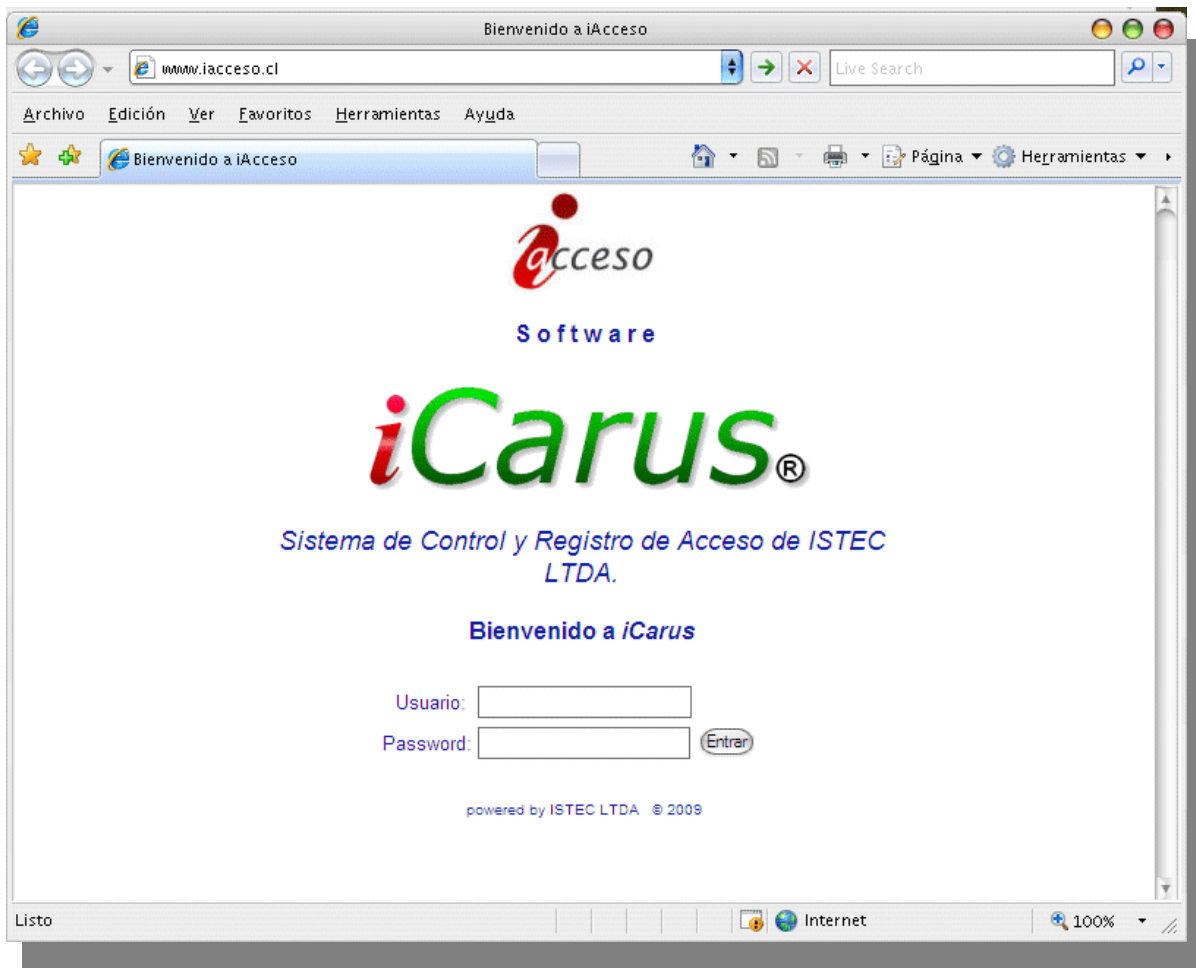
Bienvenido a iAcceso

www.iacceso.cl

Live Search

Archivo Edición Ver Favoritos Herramientas Ayuda

Bienvenido a iAcceso

Página Herramientas

iacceso

Software

iCarus®

Sistema de Control y Registro de Acceso de ISTEC LTDA.

Bienvenido a iCarus

Usuario:

Password:

Entrar

powered by ISTEC LTDA © 2009

Listo

Internet

100%